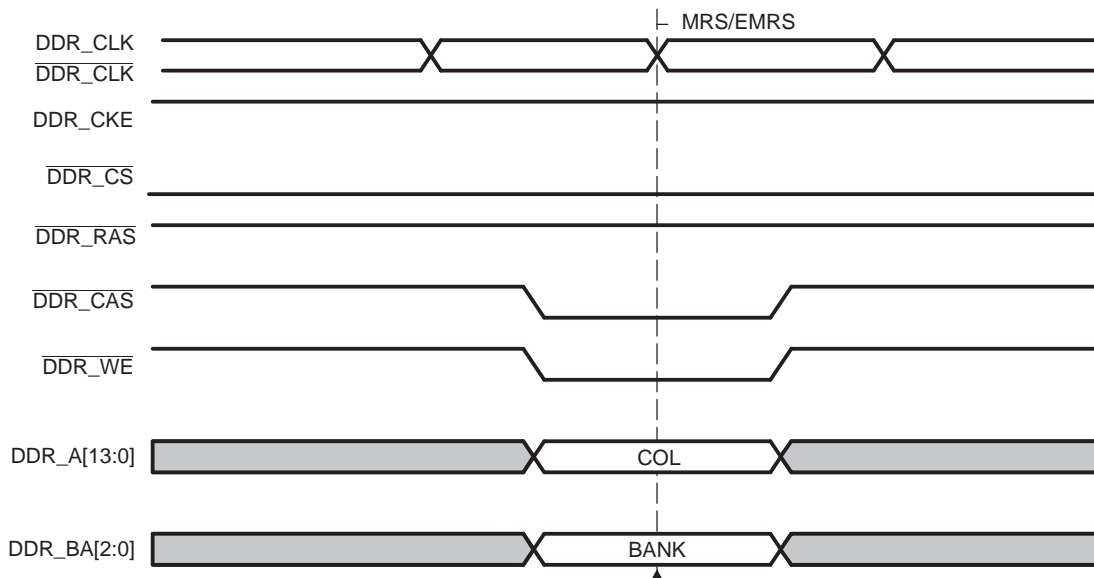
MRS/EMRS

DDR_CLK

$\overline{\text{DDR\_CLK}}$

DDR_CKE

$\overline{\text{DDR\_CS}}$

$\overline{\text{DDR\_RAS}}$

$\overline{\text{DDR\_CAS}}$

$\overline{\text{DDR\_WE}}$

DDR_A[13:0]

COL

DDR_BA[2:0]

BANK